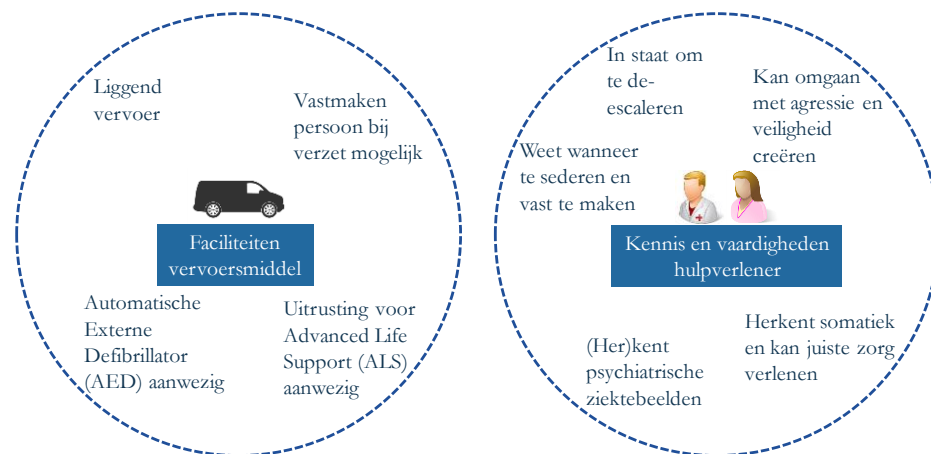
Liggend vervoer

Vastmaken persoon bij verzet mogelijk

Faciliteiten vervoersmiddel

Automatische Externe Defibrillator (AED) aanwezig

Uitrusting voor Advanced Life Support (ALS) aanwezig

In staat om te de-escaleren

Kan omgaan met agressie en veiligheid creëren

Weet wanneer te sederen en vast te maken

Kennis en vaardigheden hulpverlener

(Her)kent psychiatrische ziektebeelden

Herkent somatiek en kan juiste zorg verlenen